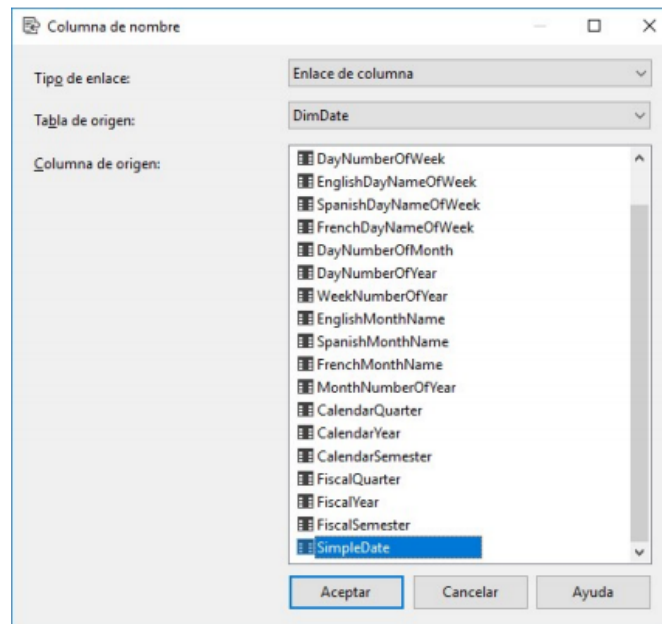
Columna de nombre

Tipo de enlace: Enlace de columna

Tabla de origen: DimDate

Columna de origen:

DayNumberOfWeek
EnglishDayNameOfWeek
SpanishDayNameOfWeek
FrenchDayNameOfWeek
DayNumberOfMonth
DayNumberOfYear
WeekNumberOfYear
EnglishMonthName
SpanishMonthName
FrenchMonthName
MonthNumberOfYear
CalendarQuarter
CalendarYear
CalendarSemester
FiscalQuarter
FiscalYear
FiscalSemester
SimpleDate

Aceptar Cancelar Ayuda